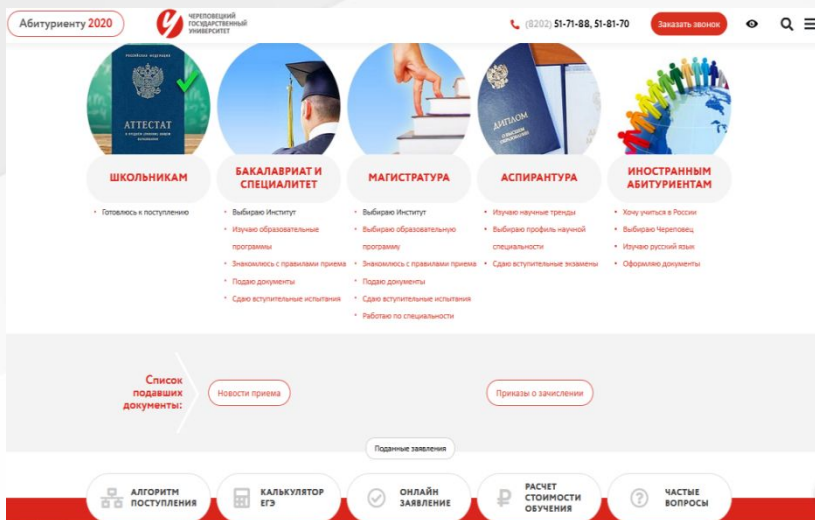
Абитуриенту 2020

ЧЕРЕПОВЕЦКИЙ ГОСУДАРСТВЕННЫЙ УНИВЕРСИТЕТ

(8202) 51-71-88, 51-81-70

Заказать звонок

АТТЕСТАТ

ДИПЛОМ

ШКОЛЬНИКАМ

• Готовлюсь к поступлению

БАКАЛАВРИАТ И СПЕЦИАЛИТЕТ

• Выбираю Институт
• Изучаю образовательные программы
• Знакомлюсь с правилами приема
• Подаю документы
• Сдаю вступительные испытания

МАГИСТРАТУРА

• Выбираю Институт
• Выбираю образовательную программу
• Знакомлюсь с правилами приема
• Подаю документы
• Сдаю вступительные испытания
• Работаю по специальности

АСПИРАНТУРА

• Изучаю научные тренды
• Выбираю профиль научной специальности
• Сдаю вступительные экзамены

ИНОСТРАННЫМ АБИТУРИЕНТАМ

• Хочу учиться в России
• Выбираю Череповец
• Изучаю русский язык
• Оформляю документы

Список подавших документы:

Новости приема

Приказы о зачислении

Поданные заявления

АЛГОРИТМ ПОСТУПЛЕНИЯ

КАЛЬКУЛЯТОР ЕГЭ

ОНЛАЙН ЗАЯВЛЕНИЕ

РАСЧЕТ СТОИМОСТИ ОБУЧЕНИЯ

ЧАСТЫЕ ВОПРОСЫ